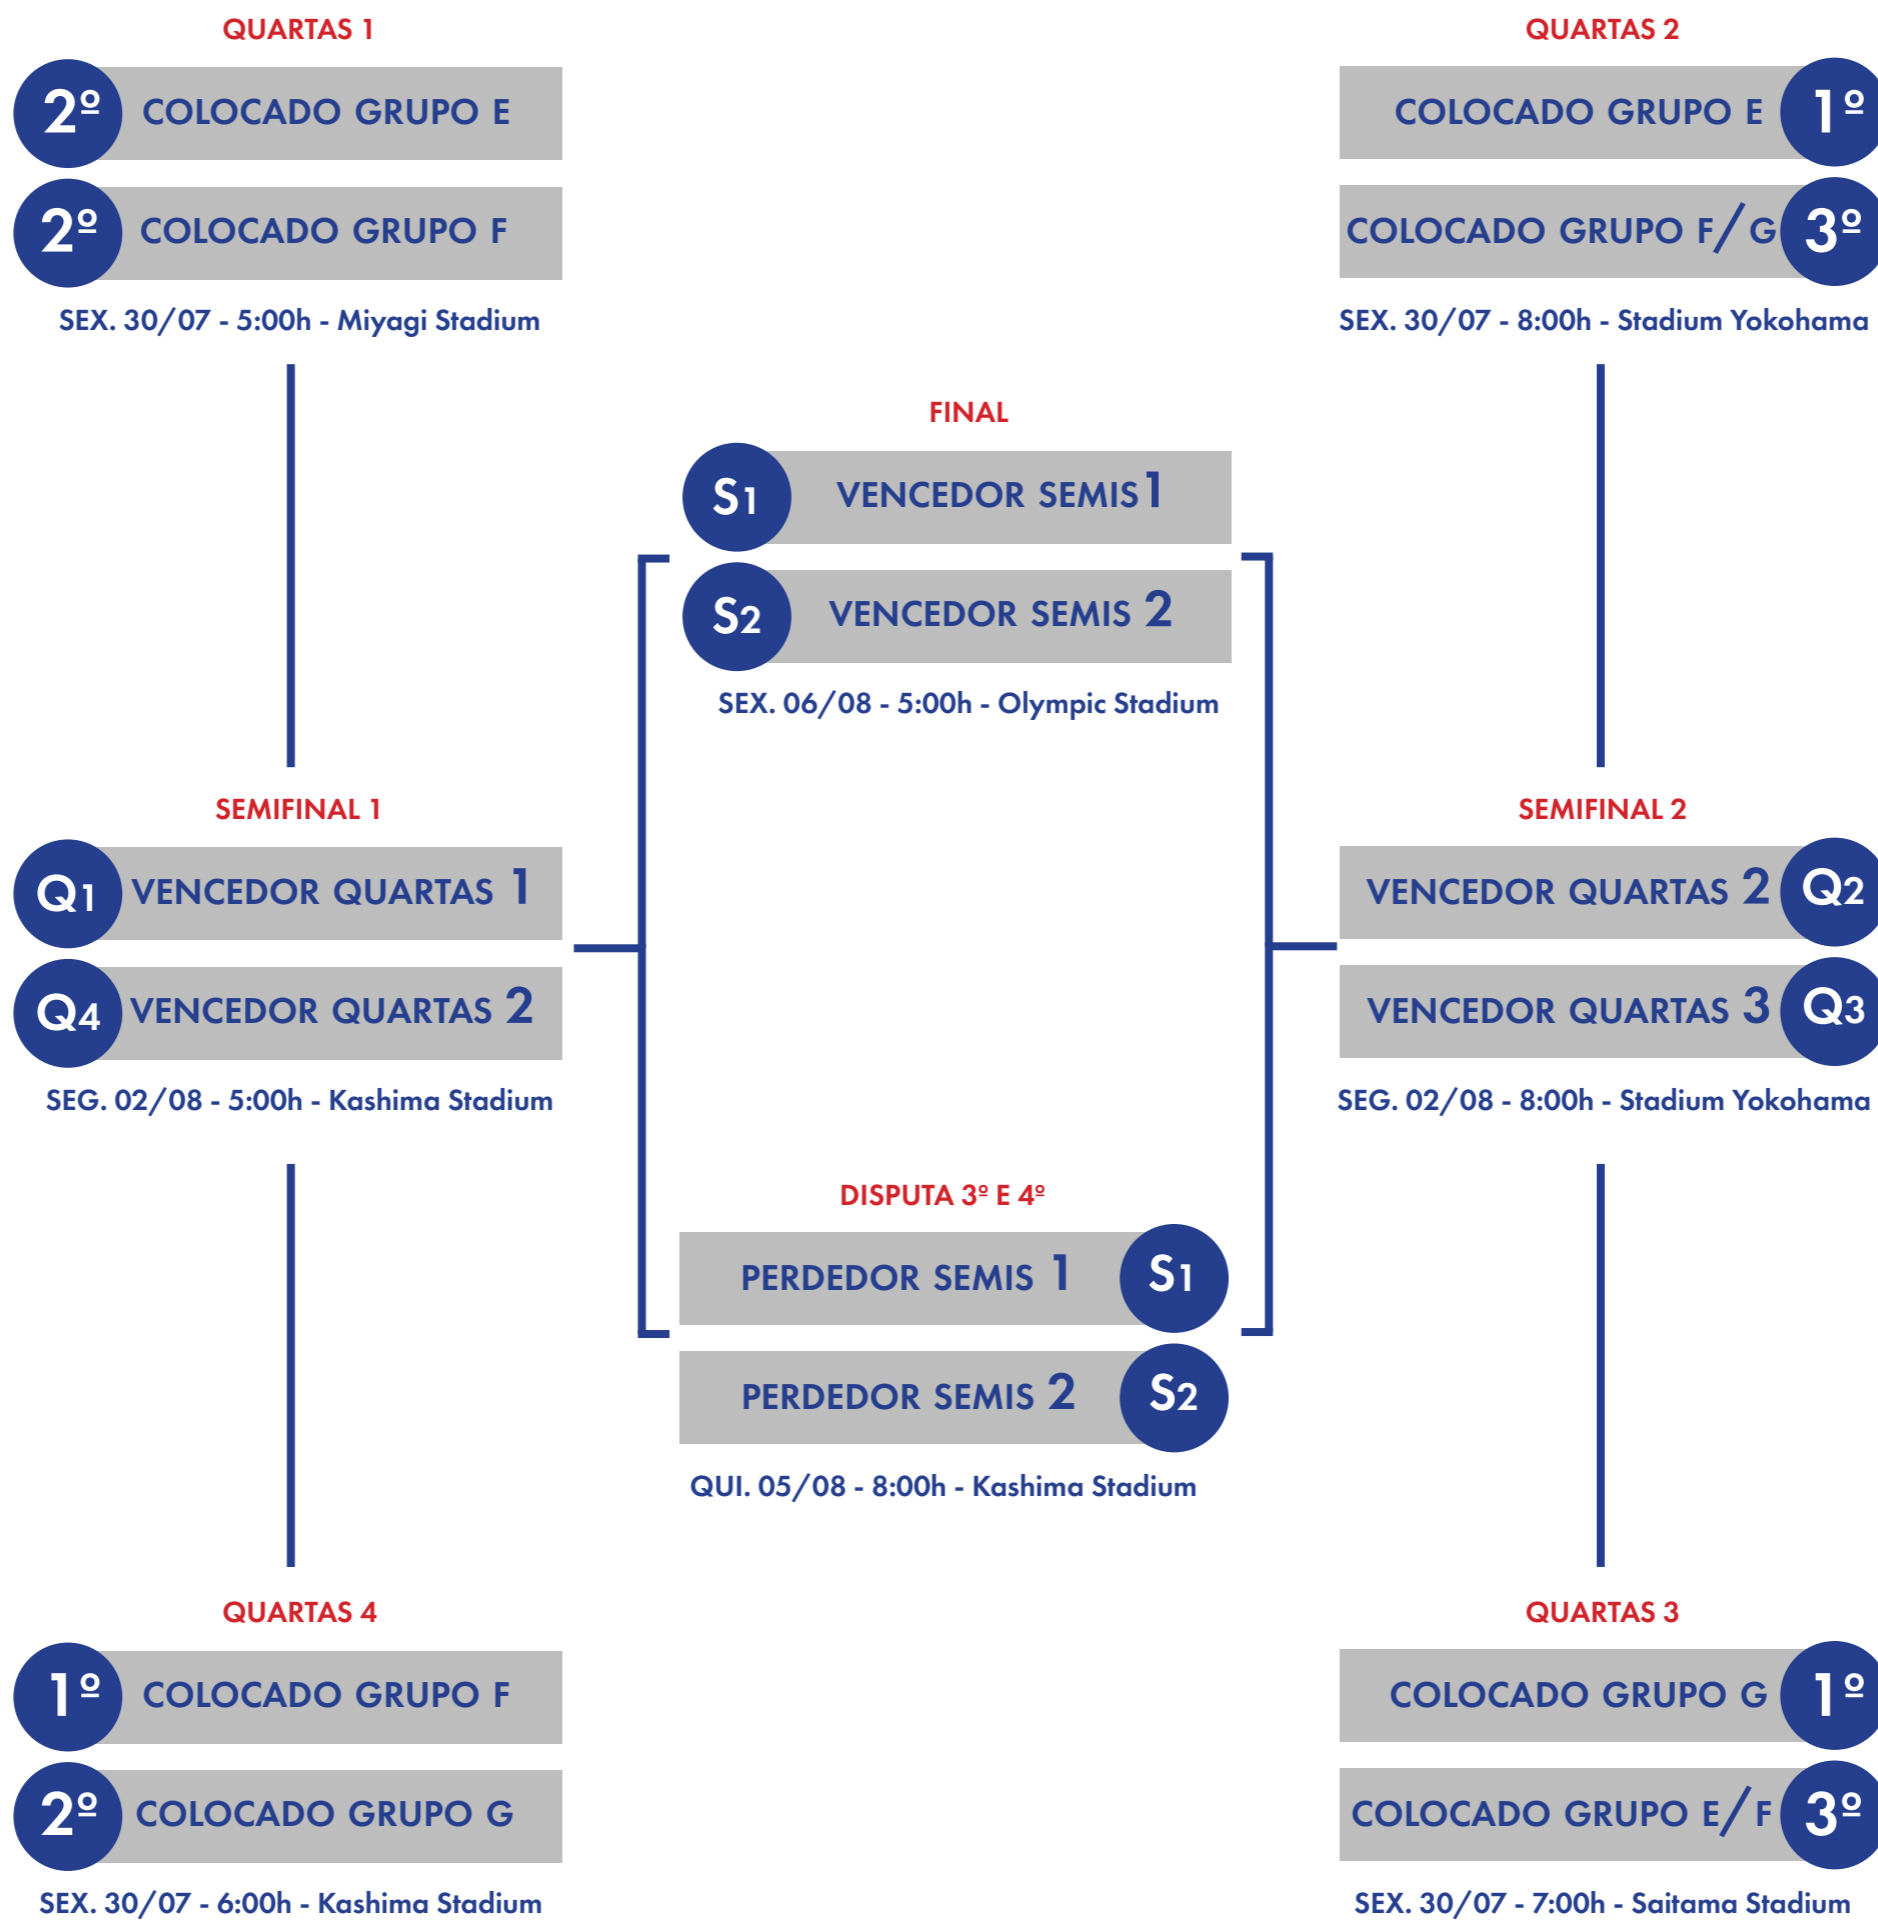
QUARTAS 1

2º COLOCADO GRUPO E
2º COLOCADO GRUPO F
SEX. 30/07 - 5:00h - Miyagi Stadium

QUARTAS 2

COLOCADO GRUPO E 1º
COLOCADO GRUPO F/G 3º
SEX. 30/07 - 8:00h - Stadium Yokohama

FINAL

S1 VENCEDOR SEMIS 1
S2 VENCEDOR SEMIS 2
SEX. 06/08 - 5:00h - Olympic Stadium

SEMIFINAL 1

Q1 VENCEDOR QUARTAS 1
Q4 VENCEDOR QUARTAS 2
SEG. 02/08 - 5:00h - Kashima Stadium

SEMIFINAL 2

VENCEDOR QUARTAS 2 Q2
VENCEDOR QUARTAS 3 Q3
SEG. 02/08 - 8:00h - Stadium Yokohama

DISPUTA 3º E 4º

PERDEDOR SEMIS 1 S1
PERDEDOR SEMIS 2 S2
QUI. 05/08 - 8:00h - Kashima Stadium

QUARTAS 4

1º COLOCADO GRUPO F
2º COLOCADO GRUPO G
SEX. 30/07 - 6:00h - Kashima Stadium

QUARTAS 3

COLOCADO GRUPO G 1º
COLOCADO GRUPO E/F 3º
SEX. 30/07 - 7:00h - Saitama Stadium